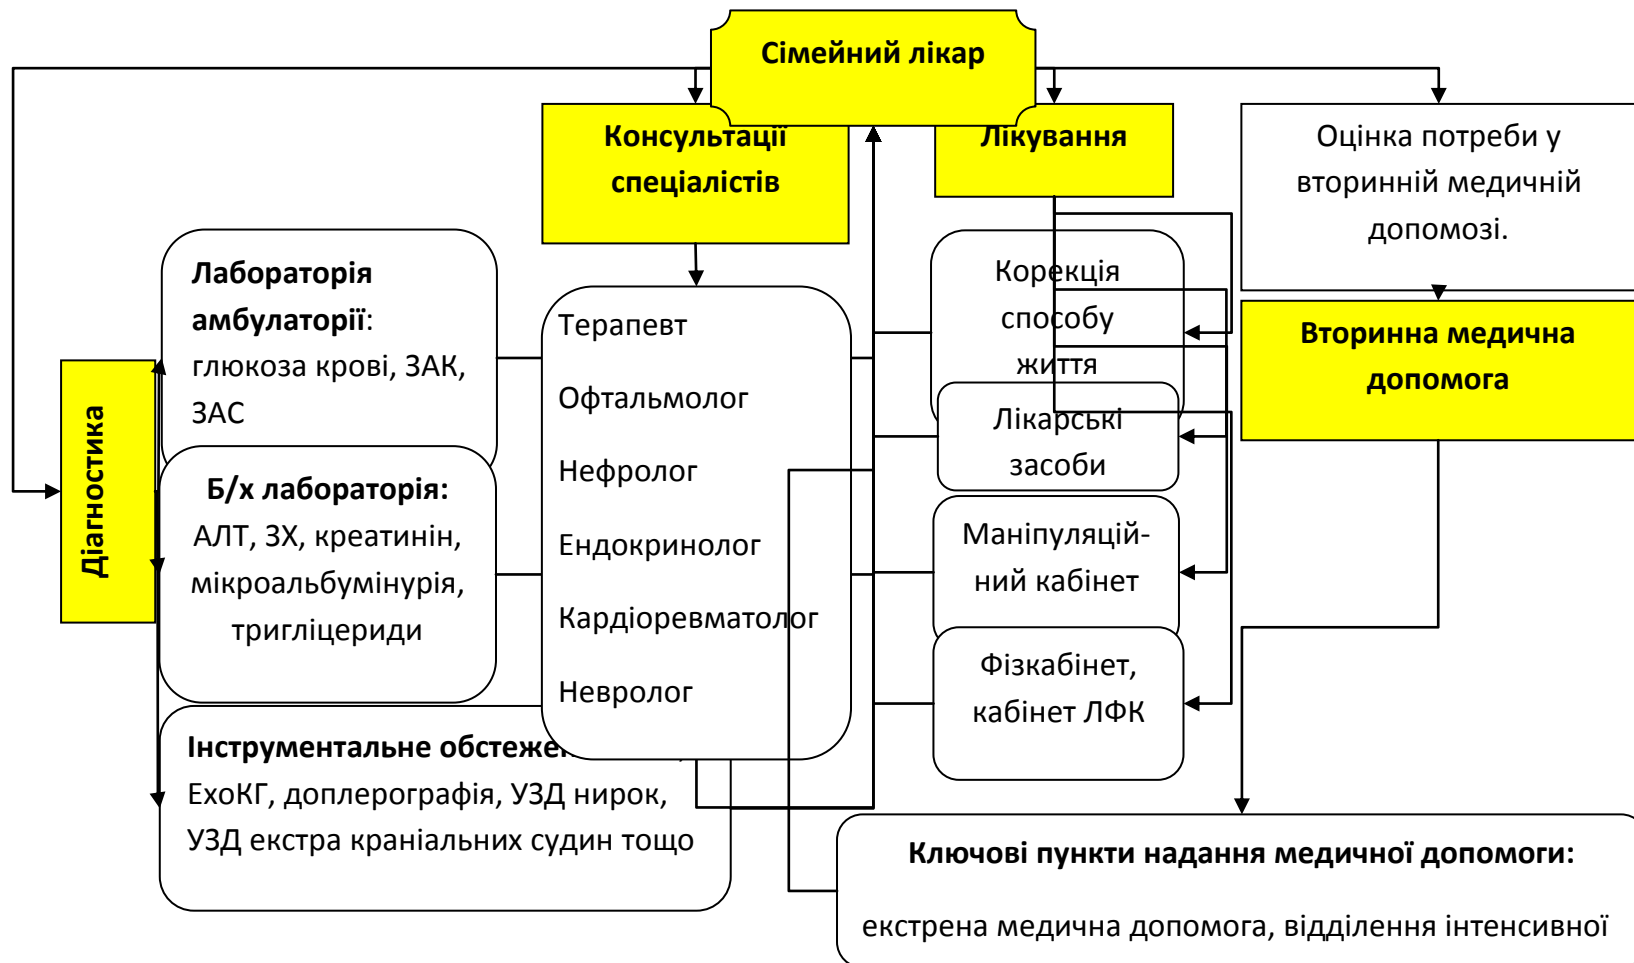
Сімейний лікар

Консультації спеціалістів

Лікування

Оцінка потреби у вторинній медичній допомозі.

Лабораторія амбулаторії: глюкоза крові, ЗАК, ЗАС

Терапевт

Офтальмолог

Нефролог

Ендокринолог

Кардіоревматолог

Невролог

Корекція способу життя

Лікарські засоби

Маніпуляційний кабінет

Фізкабінет, кабінет ЛФК

Вторинна медична допомога

Діагностика

Б/х лабораторія: АЛТ, ЗХ, креатинін, мікроальбумінурія, тригліцериди

Інструментальне обстеже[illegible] ЕхоКГ, доплерографія, УЗД нирок, УЗД екстра краніальних судин тощо

Ключові пункти надання медичної допомоги:

екстрена медична допомога, відділення інтенсивної